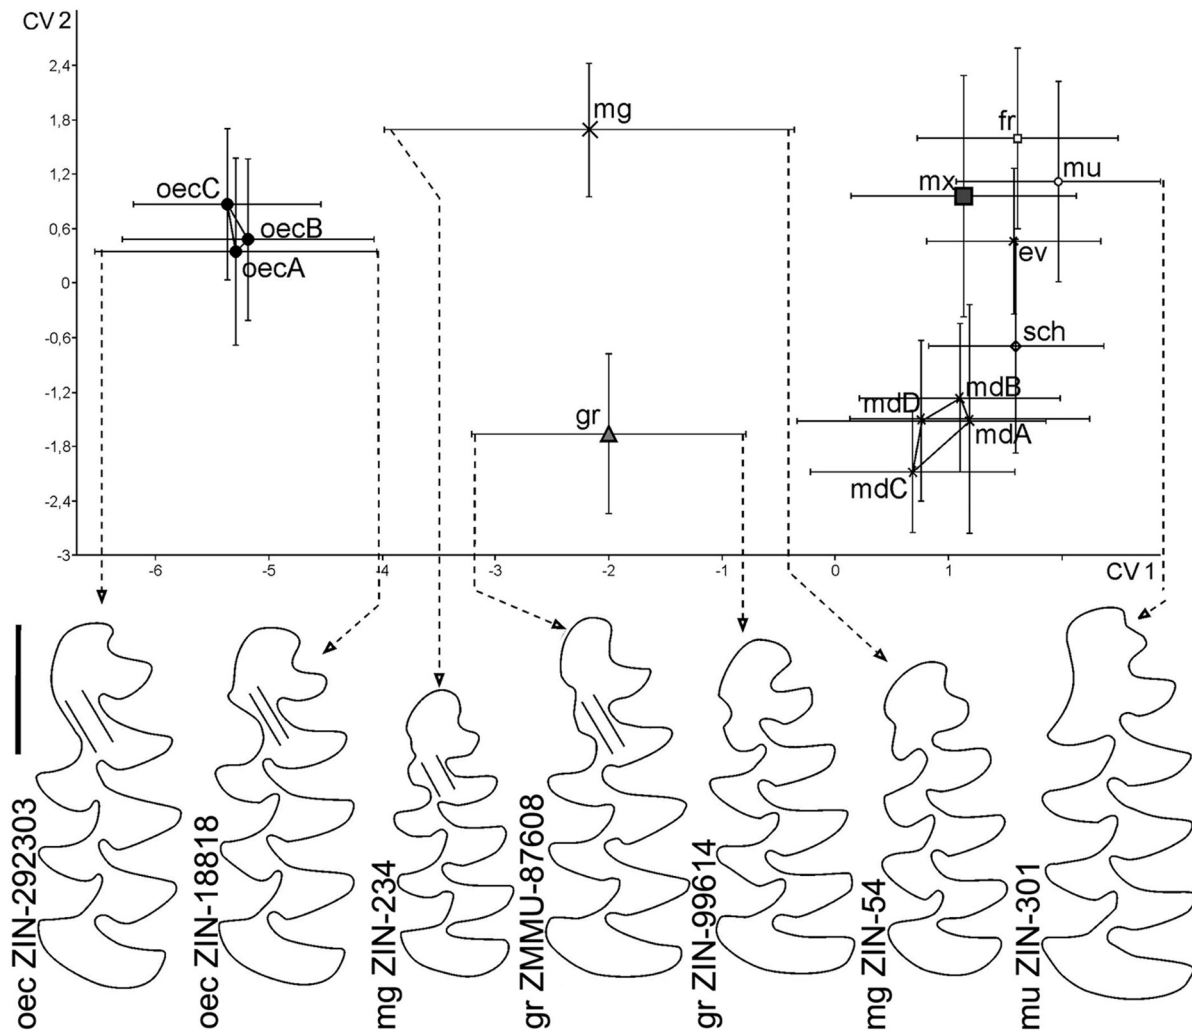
CV 2

2,4
1,8
1,2
0,6
0
-0,6
-1,2
-1,8
-2,4
-3

-6
-5
-4
-3
-2
-1
0
1

CV 1

mg
fr
mu
mx
oecC
oecB
oecA
ev
sch
mdB
mdD
gr
mdA
mdC

oec ZIN-292303
oec ZIN-18818
mg ZIN-234
gr ZMMU-87608
gr ZIN-99614
mg ZIN-54
mu ZIN-301